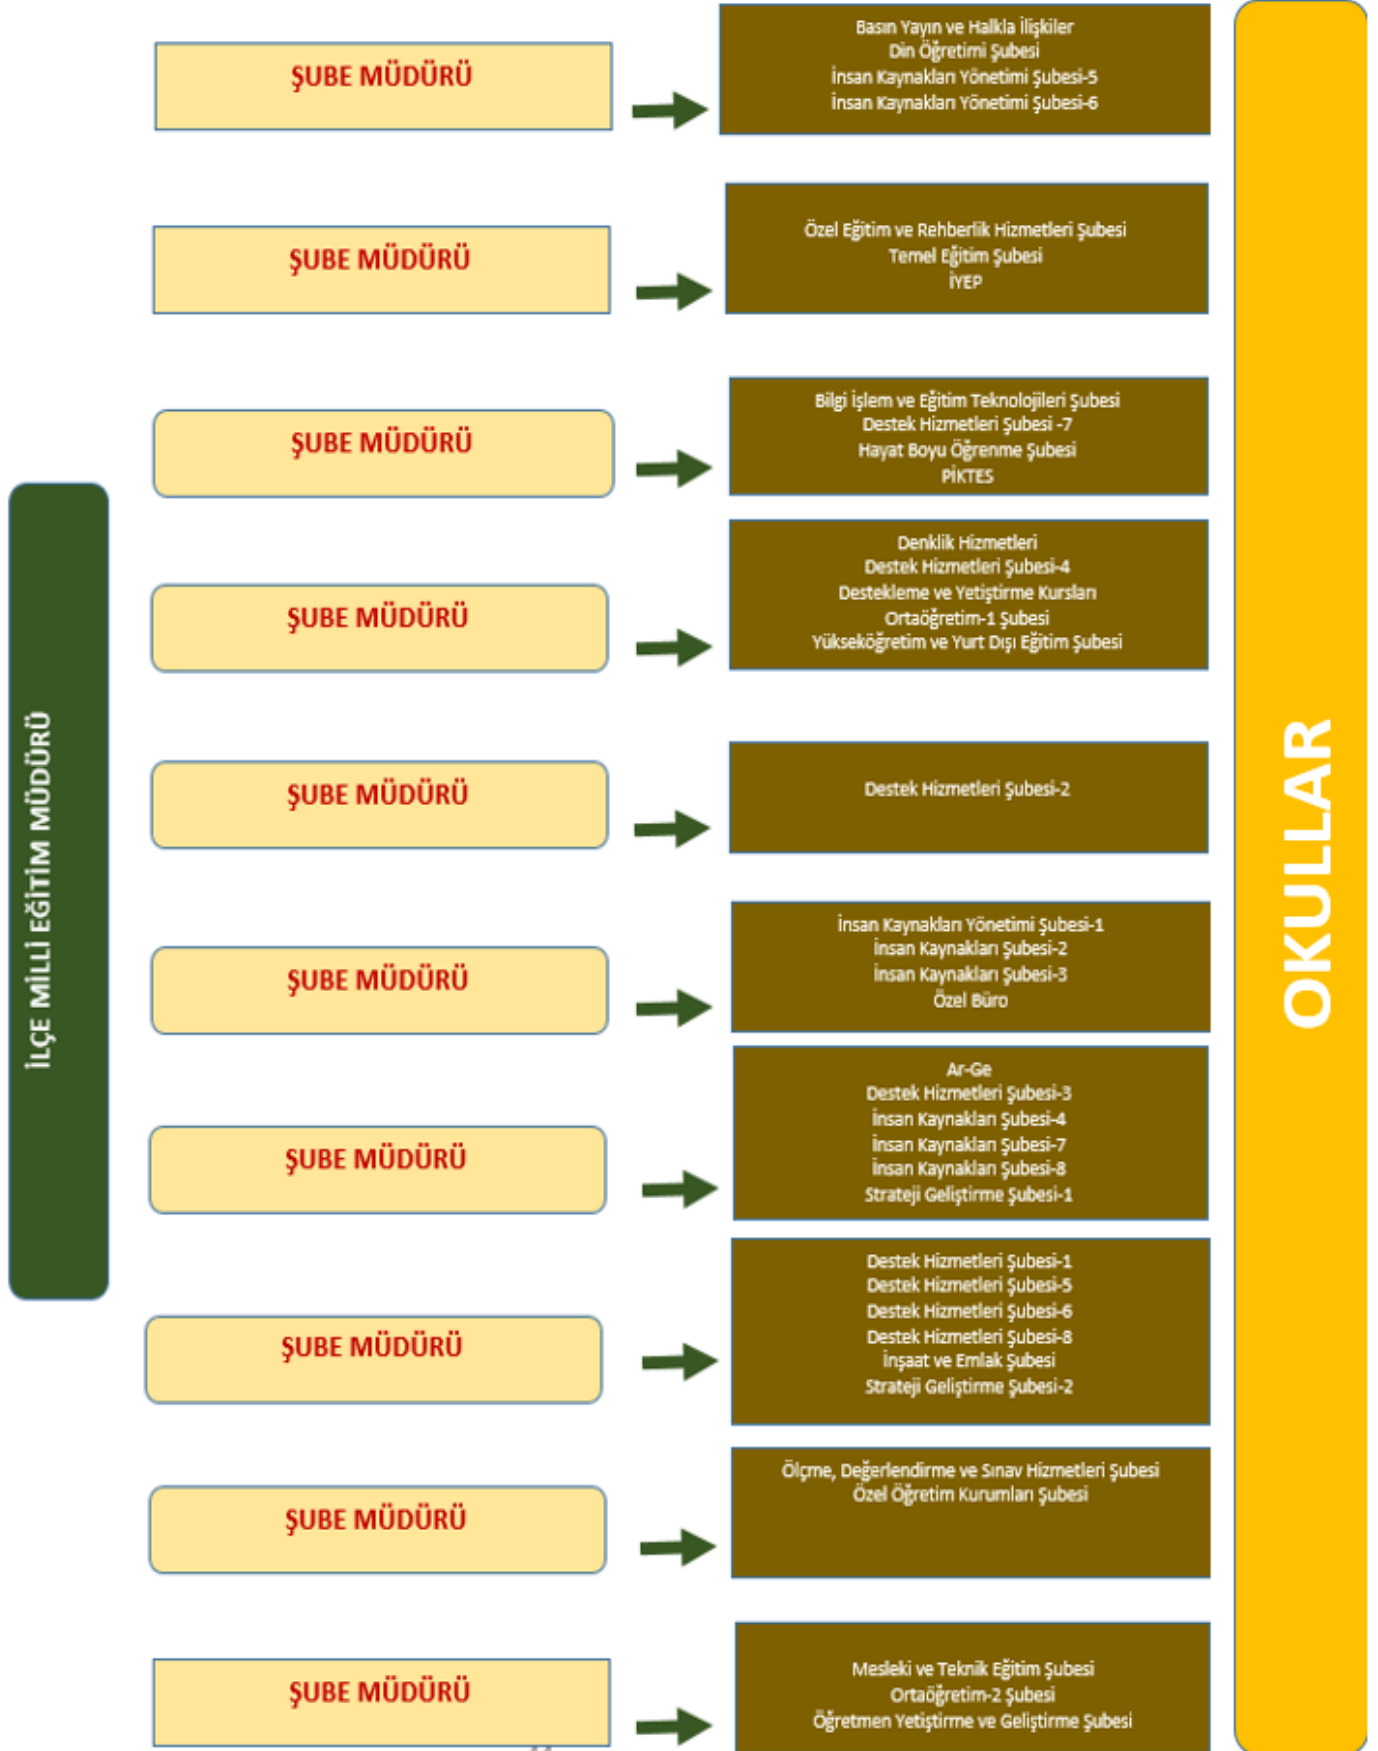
İLÇE MİLLİ EĞİTİM MÜDÜRÜ

ŞUBE MÜDÜRÜ

Basın Yayın ve Halkla İlişkiler
Din Öğretimi Şubesi
İnsan Kaynakları Yönetimi Şubesi-5
İnsan Kaynakları Yönetimi Şubesi-6

ŞUBE MÜDÜRÜ

Özel Eğitim ve Rehberlik Hizmetleri Şubesi
Temel Eğitim Şubesi
İYEP

ŞUBE MÜDÜRÜ

Bilgi İşlem ve Eğitim Teknolojileri Şubesi
Destek Hizmetleri Şubesi -7
Hayat Boyu Öğrenme Şubesi
PİKTES

ŞUBE MÜDÜRÜ

Denklik Hizmetleri
Destek Hizmetleri Şubesi-4
Destekleme ve Yetiştirme Kursları
Ortaöğretim-1 Şubesi
Yükseköğretim ve Yurt Dışı Eğitim Şubesi

ŞUBE MÜDÜRÜ

Destek Hizmetleri Şubesi-2

ŞUBE MÜDÜRÜ

İnsan Kaynakları Yönetimi Şubesi-1
İnsan Kaynakları Şubesi-2
İnsan Kaynakları Şubesi-3
Özel Büro

ŞUBE MÜDÜRÜ

Ar-Ge
Destek Hizmetleri Şubesi-3
İnsan Kaynakları Şubesi-4
İnsan Kaynakları Şubesi-7
İnsan Kaynakları Şubesi-8
Strateji Geliştirme Şubesi-1

ŞUBE MÜDÜRÜ

Destek Hizmetleri Şubesi-1
Destek Hizmetleri Şubesi-5
Destek Hizmetleri Şubesi-6
Destek Hizmetleri Şubesi-8
İnşaat ve Emlak Şubesi
Strateji Geliştirme Şubesi-2

ŞUBE MÜDÜRÜ

Ölçme, Değerlendirme ve Sınav Hizmetleri Şubesi
Özel Öğretim Kurumları Şubesi

ŞUBE MÜDÜRÜ

Mesleki ve Teknik Eğitim Şubesi
Ortaöğretim-2 Şubesi
Öğretmen Yetiştirme ve Geliştirme Şubesi

OKULLAR